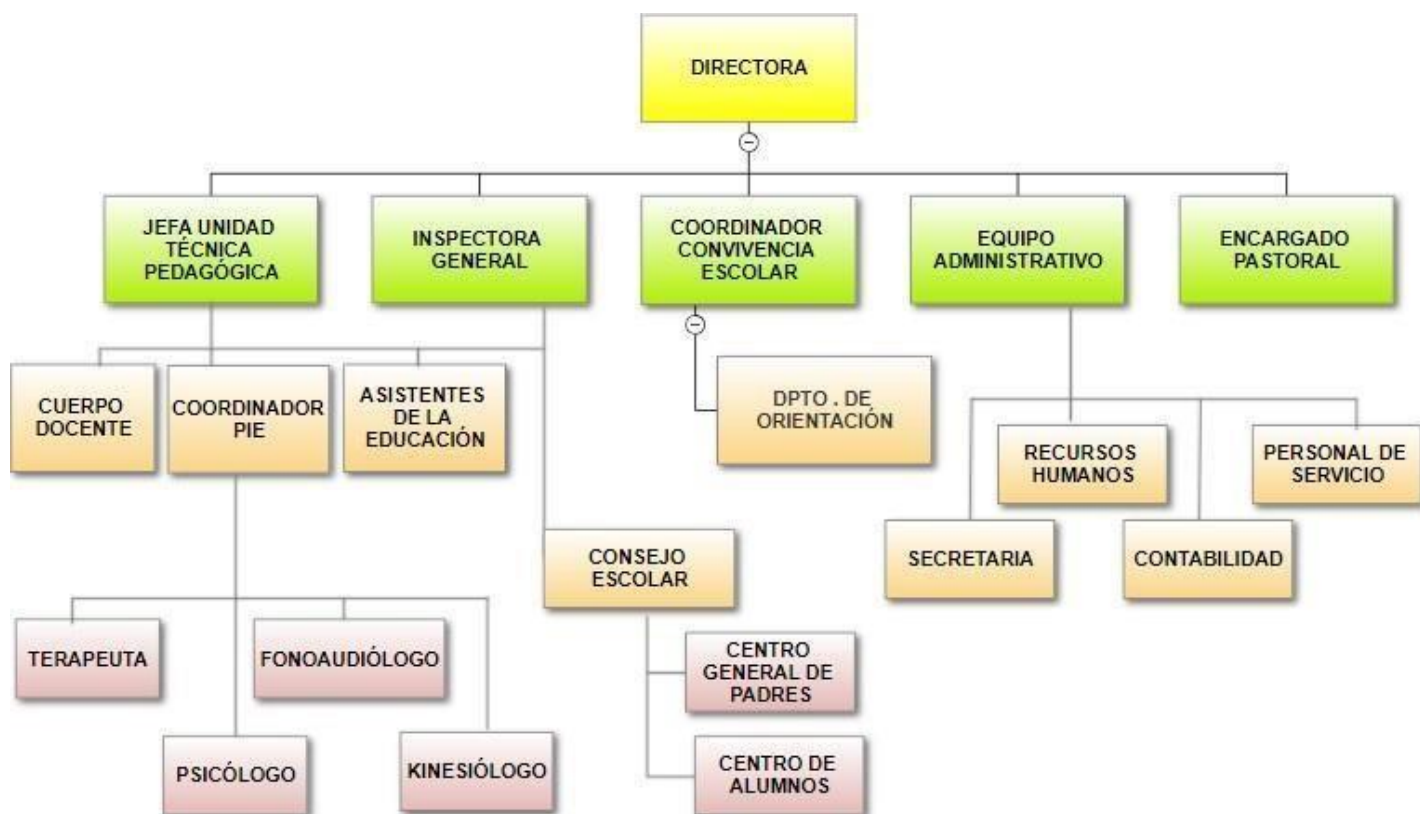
DIRECTORA

JEFA UNIDAD TÉCNICA PEDAGÓGICA

INSPECTORA GENERAL

COORDINADOR CONVIVENCIA ESCOLAR

EQUIPO ADMINISTRATIVO

ENCARGADO PASTORAL

CUERPO DOCENTE

COORDINADOR PIE

ASISTENTES DE LA EDUCACIÓN

DPTO . DE ORIENTACIÓN

RECURSOS HUMANOS

PERSONAL DE SERVICIO

SECRETARIA

CONTABILIDAD

CONSEJO ESCOLAR

TERAPEUTA

FONOAUDIÓLOGO

CENTRO GENERAL DE PADRES

PSICÓLOGO

KINESIÓLOGO

CENTRO DE ALUMNOS